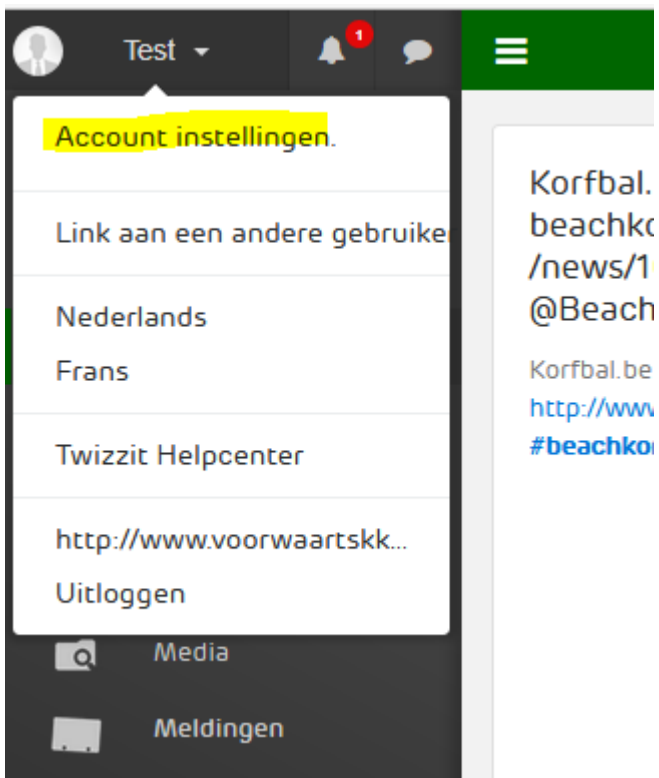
Test

1

Account instellingen.

Link aan een andere gebruiker

Nederlands

Frans

Twizzit Helpcenter

http://www.voorwaartskk...

Uitloggen

Media

Meldingen

Korfbal.
beachk
/news/1
@Beach

Korfbal.be
http://www
#beachko